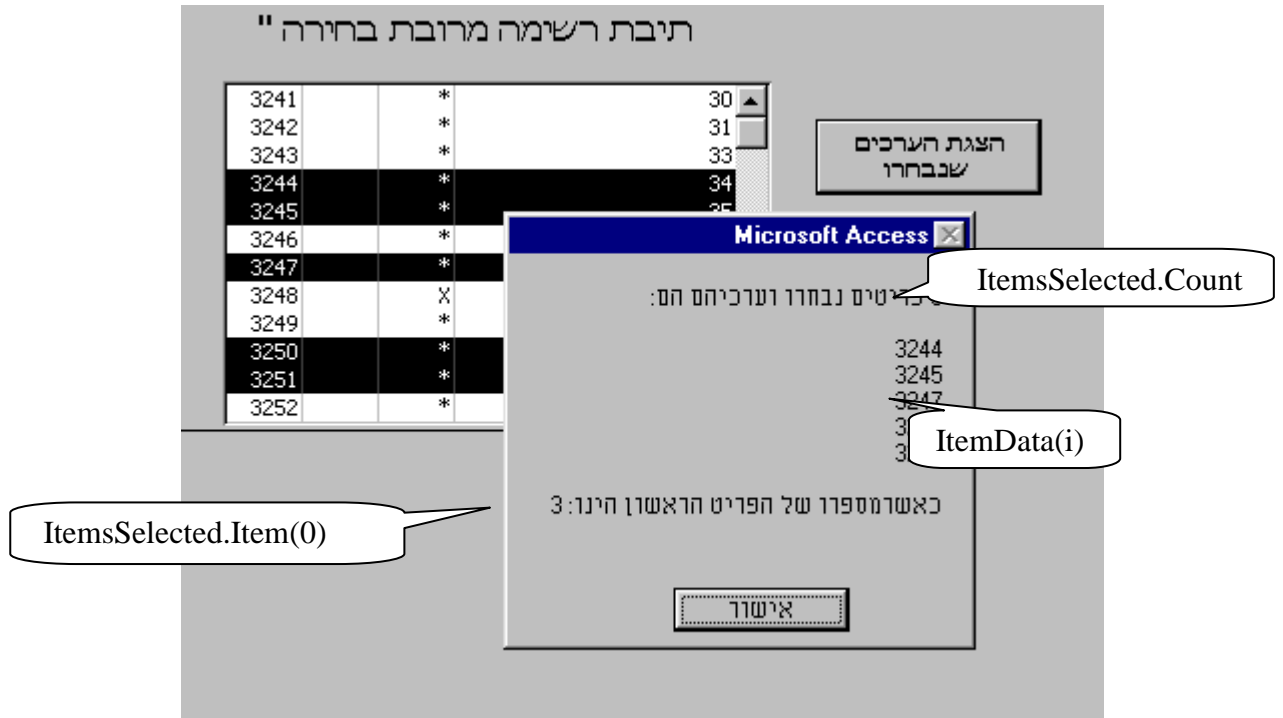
תיבת רשימה מרובת בחירה "

| | | |
|---|---|---|
| 3241 | * | 30 |
| 3242 | * | 31 |
| 3243 | * | 33 |
| 3244 | * | 34 |
| 3245 | * | 35 |
| 3246 | * | |
| 3247 | * | |
| 3248 | X | |
| 3249 | * | |
| 3250 | * | |
| 3251 | * | |
| 3252 | * | |

הצגת הערכים שנבחרו

Microsoft Access

ItemsSelected.Count

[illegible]פריטים נבחרו וערכיהם הם:

3244
3245
3247
3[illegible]
3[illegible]

ItemData(i)

ItemsSelected.Item(0)

כאשרמספרו של הפריט הראשון הינו: 3

אישור